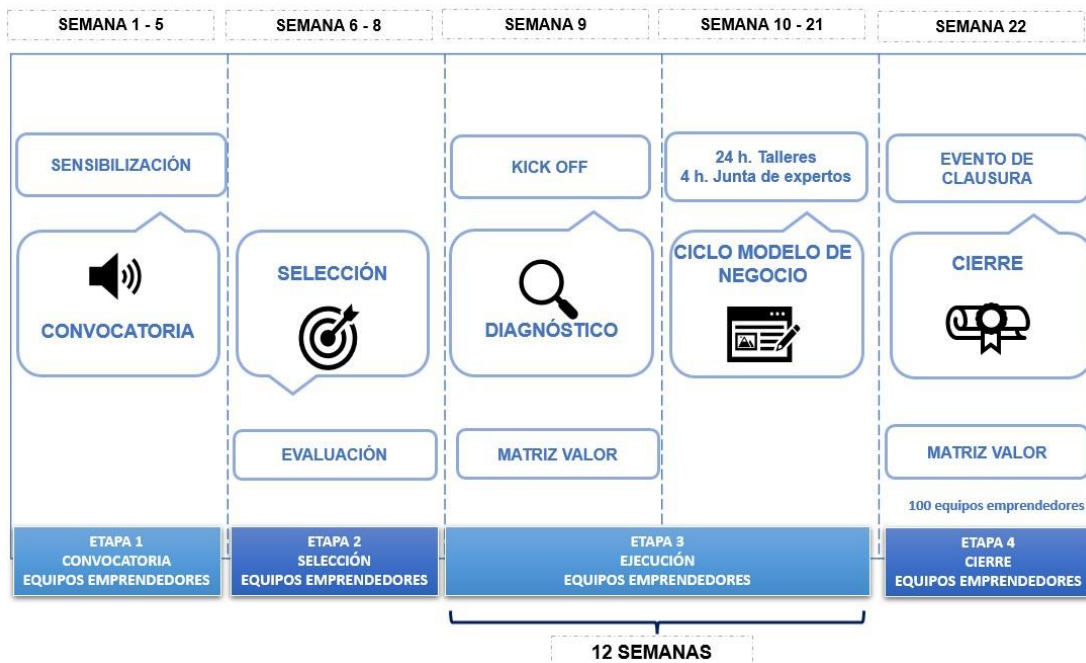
SEMANA 1 - 5

SENSIBILIZACIÓN

CONVOCATORIA

ETAPA 1
CONVOCATORIA
EQUIPOS EMPRENDEDORES

SEMANA 6 - 8

SELECCIÓN

EVALUACIÓN

ETAPA 2
SELECCIÓN
EQUIPOS EMPRENDEDORES

SEMANA 9

KICK OFF

DIAGNÓSTICO

MATRIZ VALOR

SEMANA 10 - 21

24 h. Talleres
4 h. Junta de expertos

CICLO MODELO DE NEGOCIO

ETAPA 3
EJECUCIÓN
EQUIPOS EMPRENDEDORES

12 SEMANAS

SEMANA 22

EVENTO DE CLAUSURA

CIERRE

MATRIZ VALOR

100 equipos emprendedores

ETAPA 4
CIERRE
EQUIPOS EMPRENDEDORES